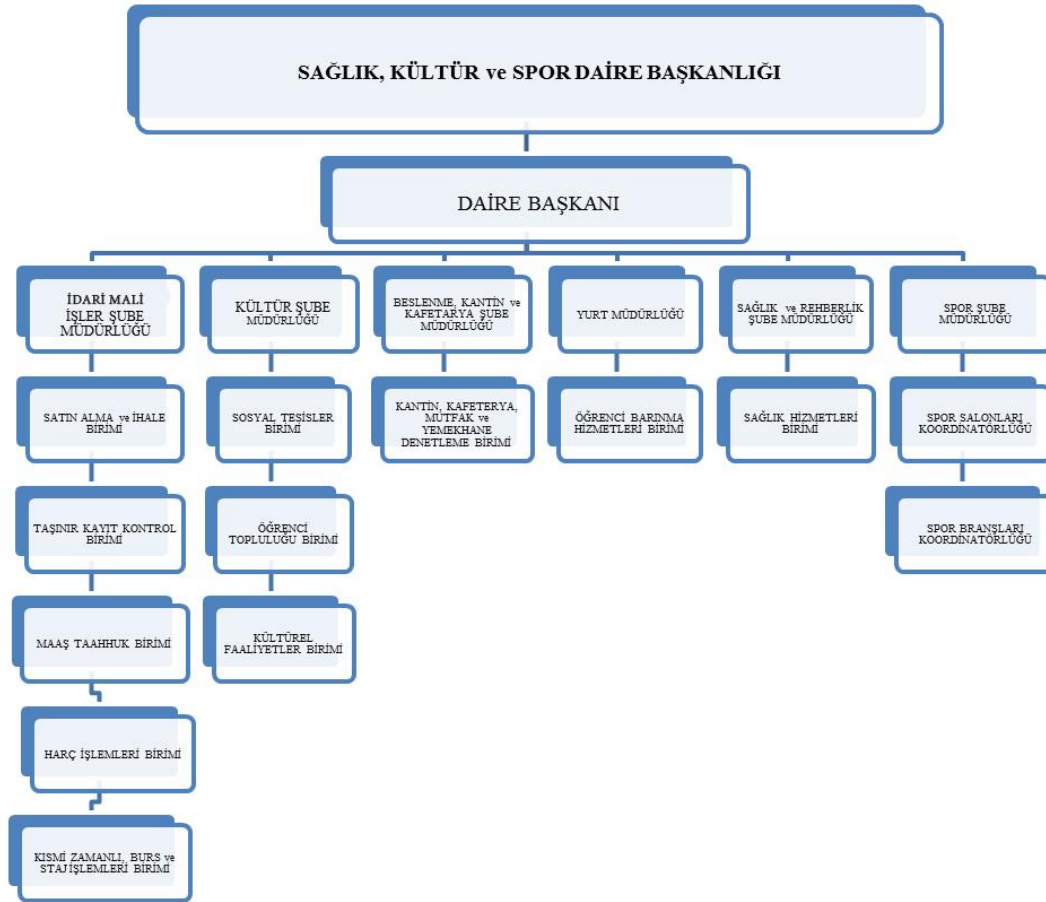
SAĞLIK, KÜLTÜR ve SPOR DAİRE BAŞKANLIĞI

DAİRE BAŞKANI

İDARİ MALİ İŞLER ŞUBE MÜDÜRLÜĞÜ

SATIN ALMA ve İHALE BİRİMİ

TAŞINIR KAYIT KONTROL BİRİMİ

MAAŞ TAAHHUK BİRİMİ

HARÇ İŞLEMLERİ BİRİMİ

KISMİ ZAMANLI, BURS ve STAJ İŞLEMLERİ BİRİMİ

KÜLTÜR ŞUBE MÜDÜRLÜĞÜ

SOSYAL TESİSLER BİRİMİ

ÖĞRENCİ TOPLULUĞU BİRİMİ

KÜLTÜREL FAALİYETLER BİRİMİ

BESLENME, KANTİN ve KAFETARYA ŞUBE MÜDÜRLÜĞÜ

KANTİN, KAFETERYA, MUTFAK ve YEMEKHANE DENETLEME BİRİMİ

YURT MÜDÜRLÜĞÜ

ÖĞRENCİ BARINMA HİZMETLERİ BİRİMİ

SAĞLIK ve REHBERLİK ŞUBE MÜDÜRLÜĞÜ

SAĞLIK HİZMETLERİ BİRİMİ

SPOR ŞUBE MÜDÜRLÜĞÜ

SPOR SALONLARI KOORDİNATÖRLÜĞÜ

SPOR BRANŞLARI KOORDİNATÖRLÜĞÜ